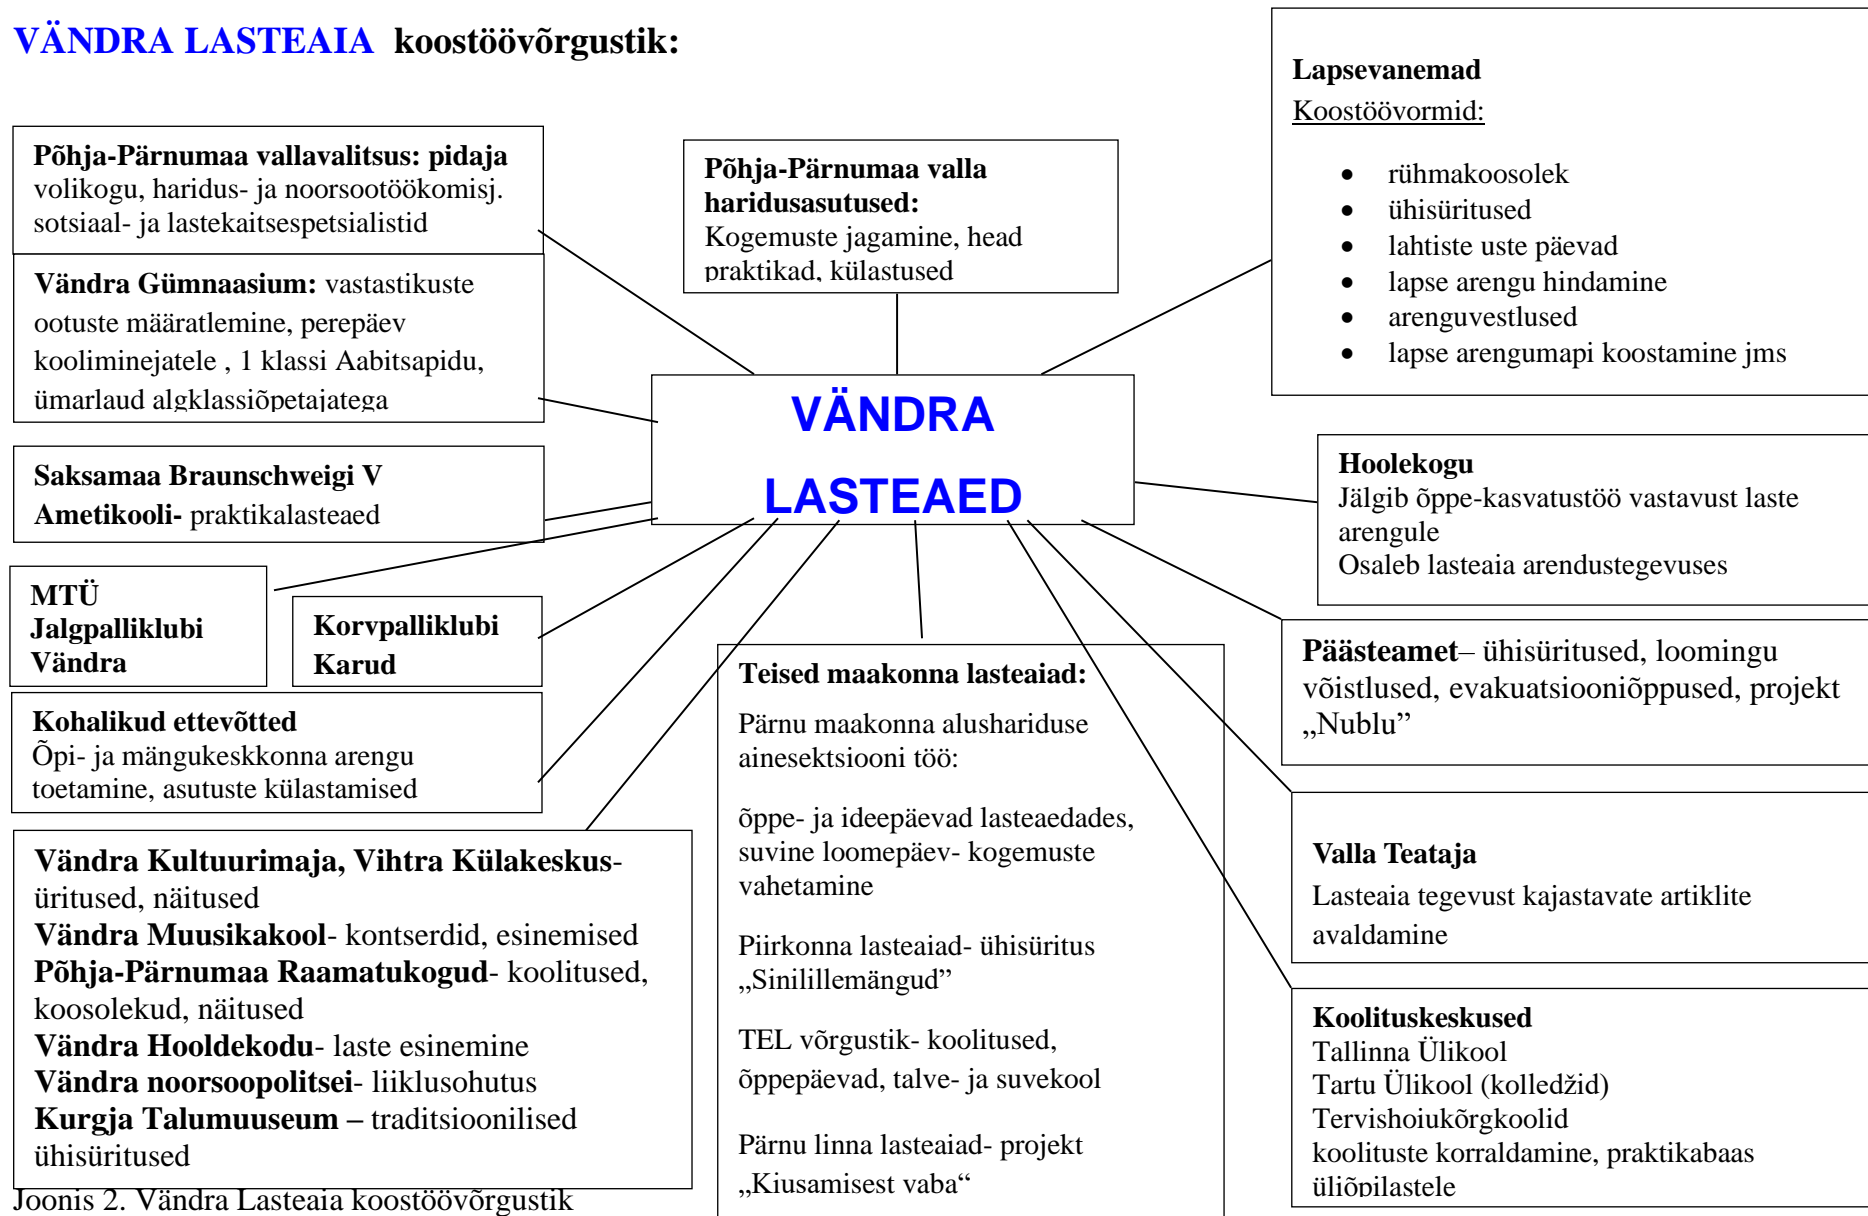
VÄNDRA LASTEAIA koostöövõrgustik:

Põhja-Pärnumaa vallavalitsus: pidaja
volikogu, haridus- ja noorsootöökomisj. sotsiaal- ja lastekaitsespetsialistid

Vändra Gümnaasium: vastastikuste ootuste määratlemine, perepäev kooliminejatele , 1 klassi Aabitsapidu, ümarlaud algklassiõpetajatega

Saksamaa Braunschweigi V Ametikooli- praktikalasteaed

MTÜ Jalgpalliklubi Vändra

Korvpalliklubi Karud

Kohalikud ettevõtted
Õpi- ja mängukeskkonna arengu toetamine, asutuste külastamised

Vändra Kultuurimaja, Vihtra Külakeskus- üritused, näitused
Vändra Muusikakool- kontserdid, esinemised
Põhja-Pärnumaa Raamatukogud- koolitused, koosolekud, näitused
Vändra Hooldekodu- laste esinemine
Vändra noorsoopolitsei- liiklusohutus
Kurgja Talumuuseum – traditsioonilised ühisüritused

Joonis 2. Vändra Lasteaia koostöövõrgustik

Põhja-Pärnumaa valla haridusasutused:
Kogemuste jagamine, head praktikad, külastused

VÄNDRA LASTEAED

Teised maakonna lasteaiad:
Pärnu maakonna alushariduse ainesektsiooni töö:

õppe- ja ideepäevad lasteaedades, suvine loomepäev- kogemuste vahetamine

Piirkonna lasteaiad- ühisüritus „Sinilillemängud"

TEL võrgustik- koolitused, õppepäevad, talve- ja suvekool

Pärnu linna lasteaiad- projekt „Kiusamisest vaba"

Lapsevanemad
Koostöövormid:

- rühmakoosolek
- ühisüritused
- lahtiste uste päevad
- lapse arengu hindamine
- arenguvestlused
- lapse arengumapi koostamine jms

Hoolekogu
Jälgib õppe-kasvatustöö vastavust laste arengule
Osaleb lasteaia arendustegevuses

Päästeamet– ühisüritused, loomingu võistlused, evakuatsiooniõppused, projekt „Nublu"

Valla Teataja
Lasteaia tegevust kajastavate artiklite avaldamine

Koolituskeskused
Tallinna Ülikool
Tartu Ülikool (kolledžid)
Tervishoiukõrgkoolid
koolituste korraldamine, praktikabaas üliõpilastele